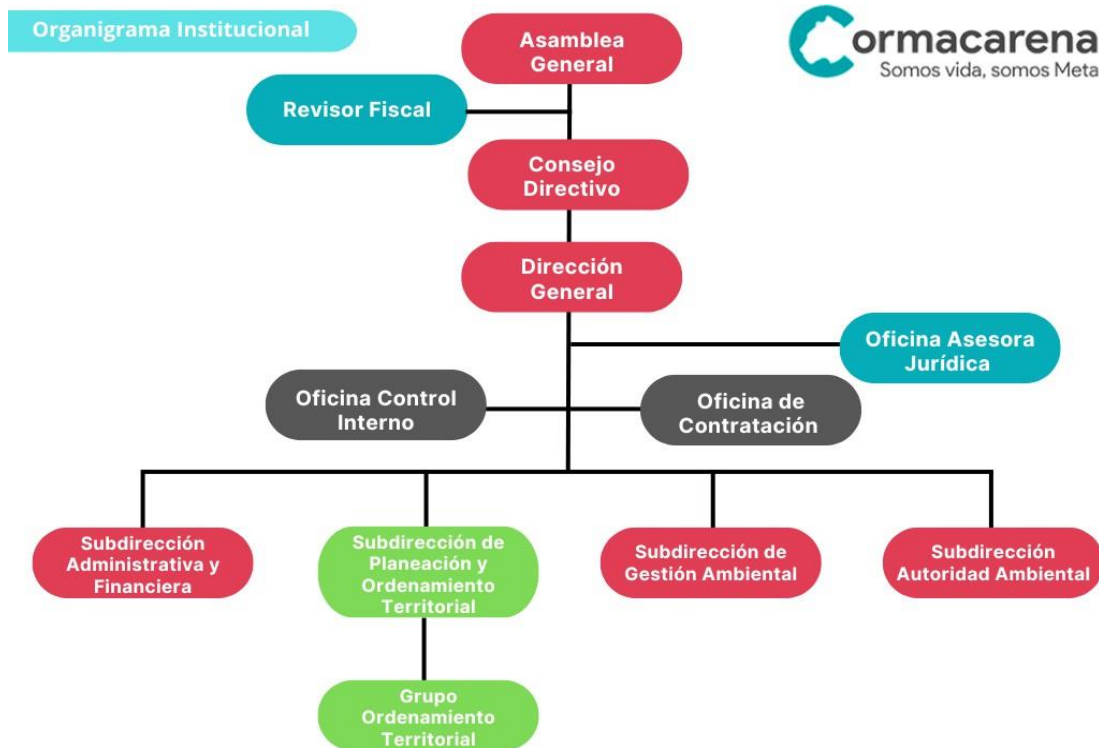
Organigrama Institucional

Cormacarena
Somos vida, somos Meta

Asamblea General

Revisor Fiscal

Consejo Directivo

Dirección General

Oficina Asesora Jurídica

Oficina Control Interno

Oficina de Contratación

Subdirección Administrativa y Financiera

Subdirección de Planeación y Ordenamiento Territorial

Subdirección de Gestión Ambiental

Subdirección Autoridad Ambiental

Grupo Ordenamiento Territorial